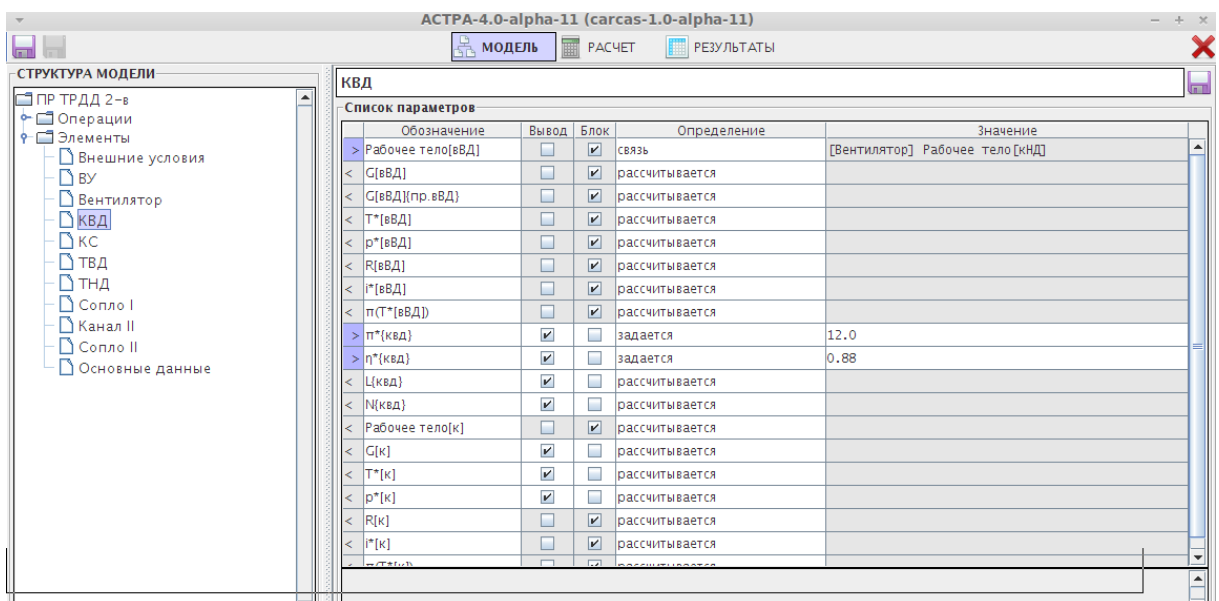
АСТРА-4.0-alpha-11 (carcas-1.0-alpha-11)

МОДЕЛЬ РАСЧЕТ РЕЗУЛЬТАТЫ

СТРУКТУРА МОДЕЛИ

ПР ТРДД 2-в
Операции
Элементы
Внешние условия
ВУ
Вентилятор
КВД
КС
ТВД
ТНД
Сопло I
Канал II
Сопло II
Основные данные

КВД

Список параметров

| | Обозначение | Вывод | Блок | Определение | Значение |
|---|---|---|---|---|---|
| > | Рабочее тело[вВД] | | ✔ | связь | [Вентилятор] Рабочее тело[кНД] |
| < | G[вВД] | | ✔ | рассчитывается | |
| < | G[вВД](пр.вВД) | | ✔ | рассчитывается | |
| < | T*[вВД] | | ✔ | рассчитывается | |
| < | p*[вВД] | | ✔ | рассчитывается | |
| < | R[вВД] | | ✔ | рассчитывается | |
| < | i*[вВД] | | ✔ | рассчитывается | |
| < | π(T*[вВД]) | | ✔ | рассчитывается | |
| > | π*{квд} | ✔ | | задается | 12.0 |
| > | η*{квд} | ✔ | | задается | 0.88 |
| < | L{квд} | ✔ | | рассчитывается | |
| < | N{квд} | ✔ | | рассчитывается | |
| < | Рабочее тело[к] | | ✔ | рассчитывается | |
| < | G[к] | ✔ | | рассчитывается | |
| < | T*[к] | ✔ | | рассчитывается | |
| < | p*[к] | ✔ | | рассчитывается | |
| < | R[к] | | ✔ | рассчитывается | |
| < | i*[к] | | ✔ | рассчитывается | |
| < | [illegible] | | ✔ | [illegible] | |